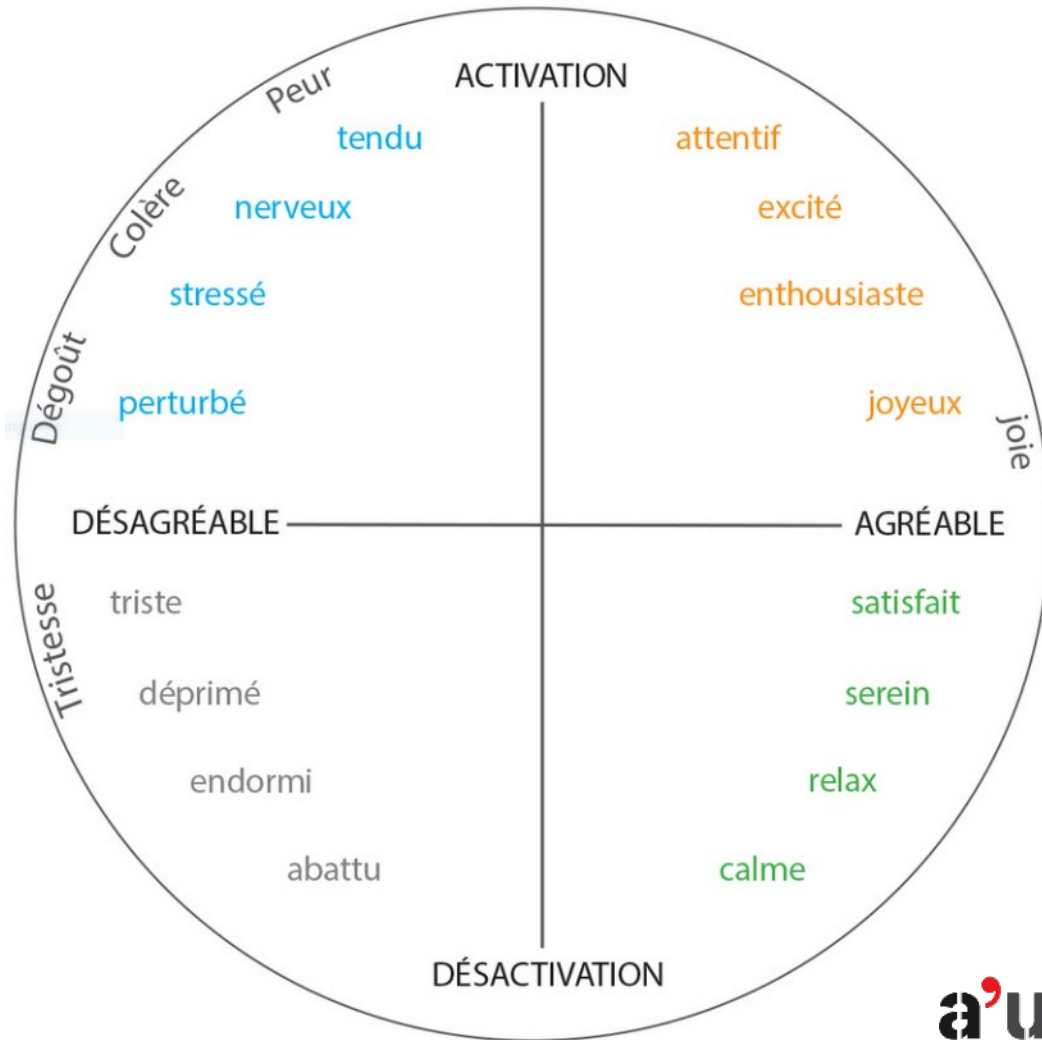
ACTIVATION

Peur

Colère

Dégoût

tendu

nerveux

stressé

perturbé

attentif

excité

enthousiaste

joyeux

joie

DÉSAGRÉABLE

AGRÉABLE

Tristesse

triste

déprimé

endormi

abattu

satisfait

serein

relax

calme

DÉSACTIVATION

a'u